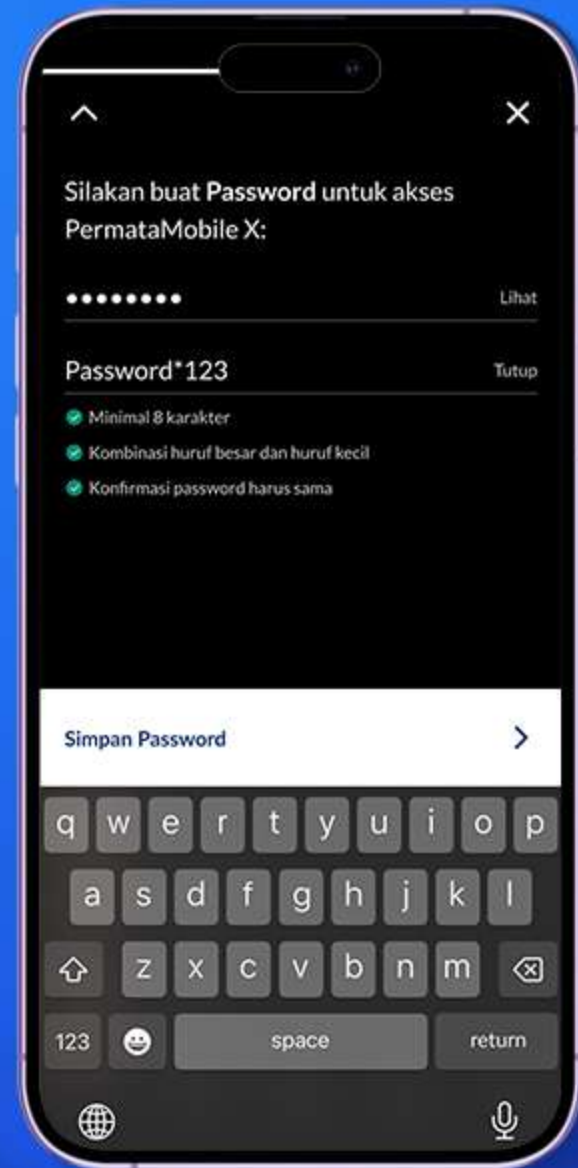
Silakan buat **Password** untuk akses PermataMobile X:

•••••••• Lihat

Password*123 Tutup

Minimal 8 karakter

Kombinasi huruf besar dan huruf kecil

Konfirmasi password harus sama

Simpan Password

q w e r t y u i o p
a s d f g h j k l
z x c v b n m
123 space return